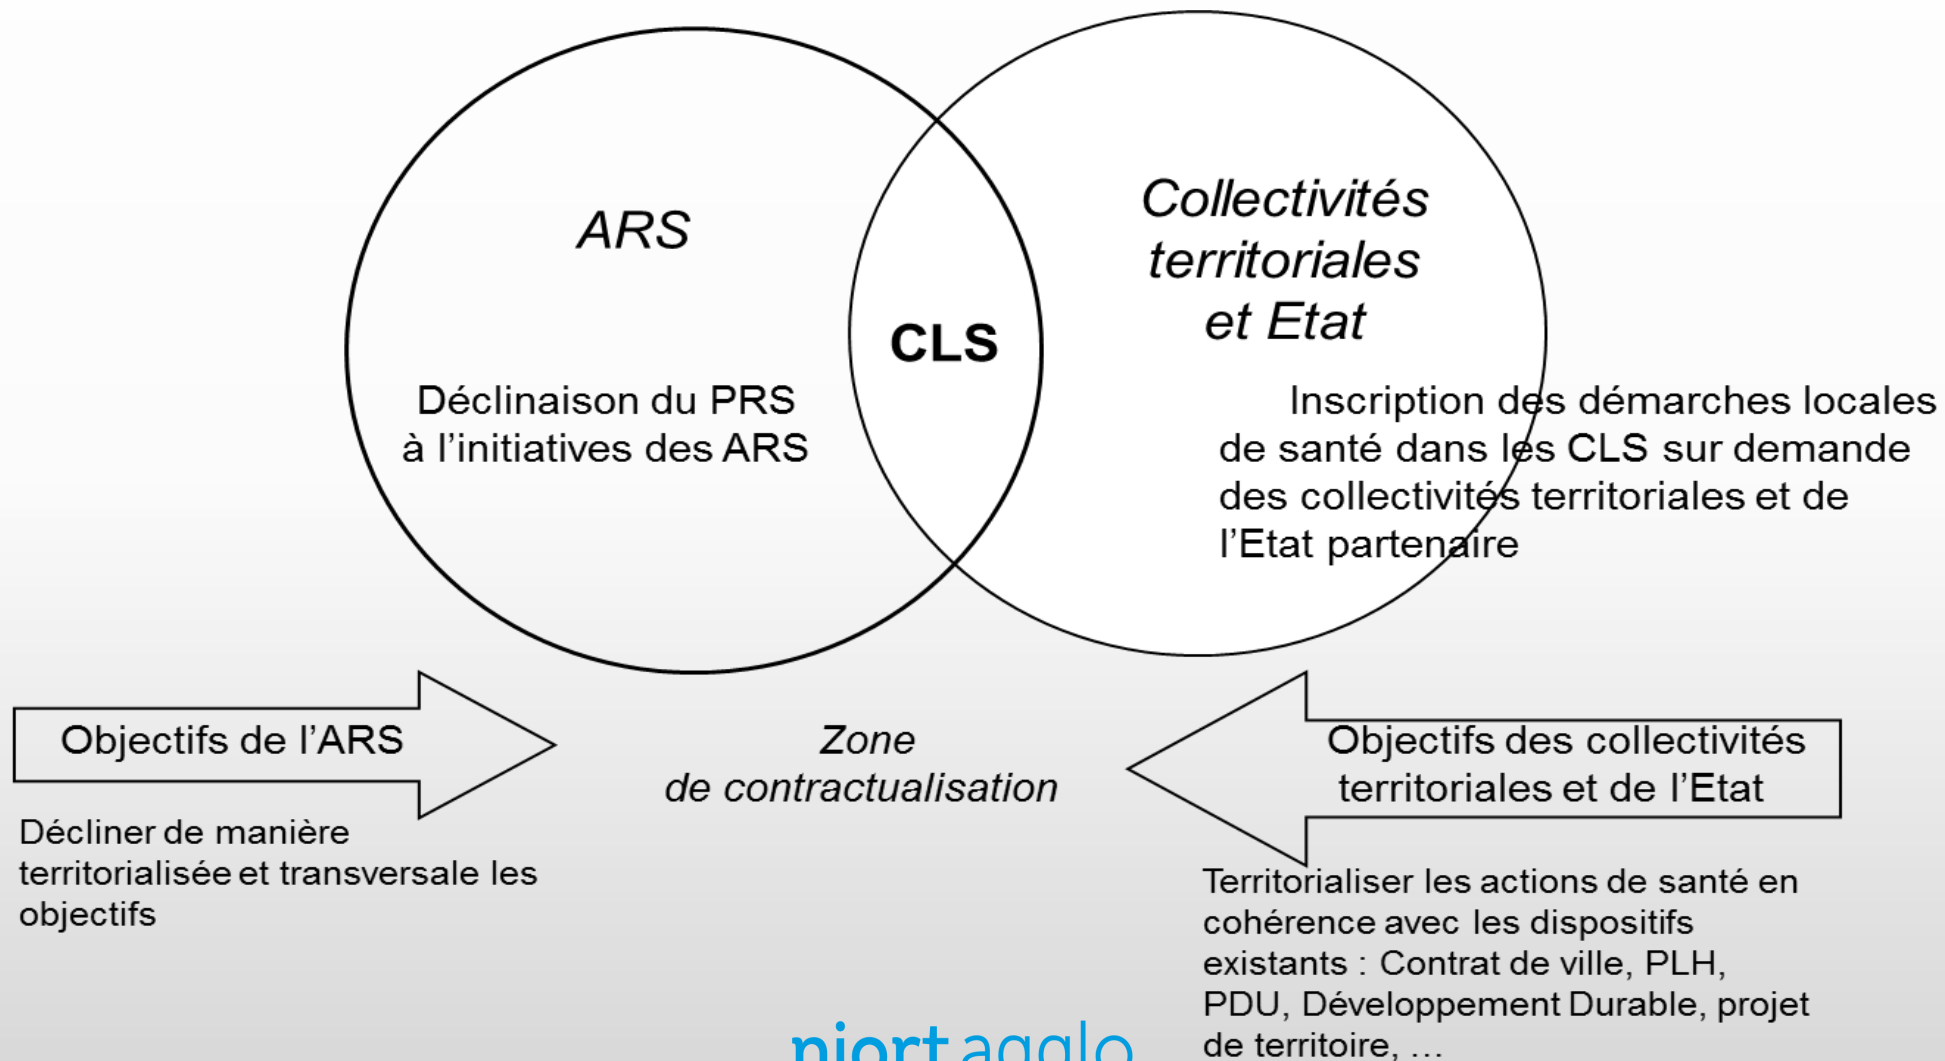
ARS

CLS

Collectivités territoriales et Etat

Déclinaison du PRS à l'initiatives des ARS

Inscription des démarches locales de santé dans les CLS sur demande des collectivités territoriales et de l'Etat partenaire

Objectifs de l'ARS

Zone de contractualisation

Objectifs des collectivités territoriales et de l'Etat

Décliner de manière territorialisée et transversale les objectifs

Territorialiser les actions de santé en cohérence avec les dispositifs existants : Contrat de ville, PLH, PDU, Développement Durable, projet de territoire, …

niort agglo